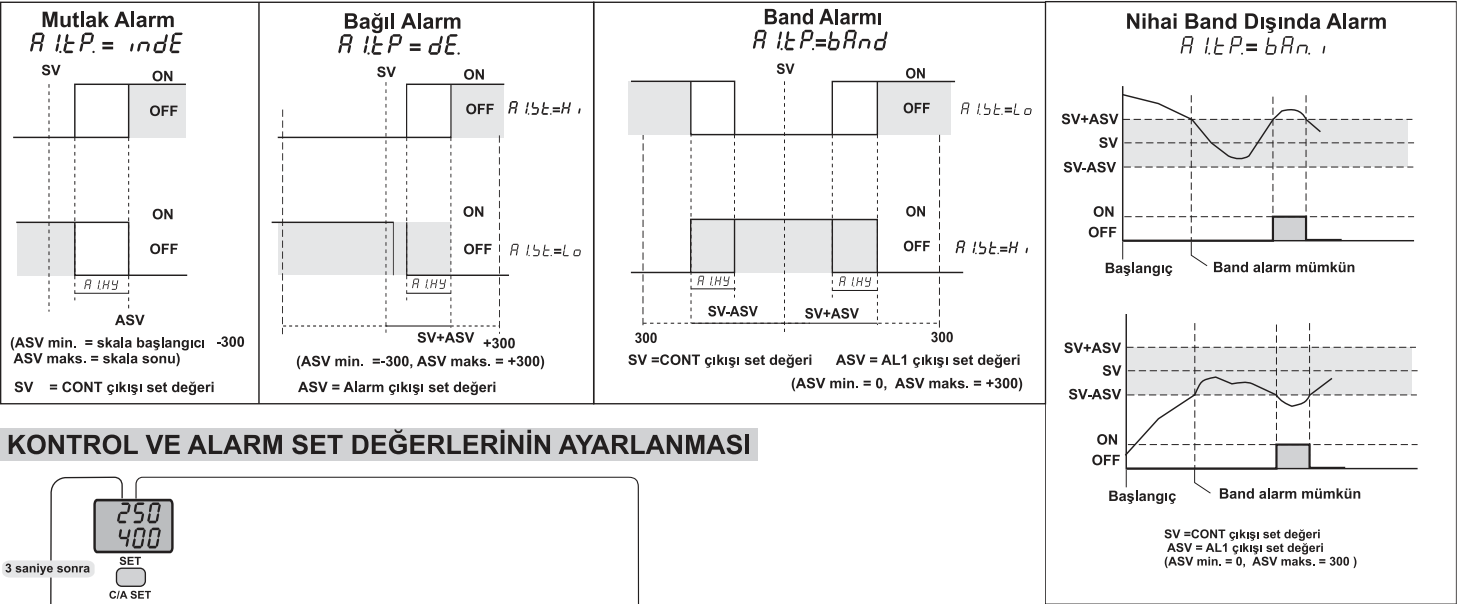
Mutlak Alarm
A1.tP.= indE

SV
ON
OFF

ON
OFF
A1.HY
ASV
(ASV min. = skala başlangıcı -300
ASV maks. = skala sonu)
SV = CONT çıkışı set değeri

Bağıl Alarm
A1.tP = dE.

SV
ON
OFF A1.St.=Hi

ON
OFF A1.St.=Lo
A1.HY
SV+ASV +300
(ASV min. =-300, ASV maks. = +300)
ASV = Alarm çıkışı set değeri

Band Alarmı
A1.tP.=bAnd

SV
ON
OFF A1.St.=Lo

ON
OFF A1.St.=Hi
A1.HY A1.HY
SV-ASV SV+ASV
300 300
SV =CONT çıkışı set değeri ASV = AL1 çıkışı set değeri
(ASV min. = 0, ASV maks. = +300)

Nihai Band Dışında Alarm
A1.tP.= bAn.1

SV+ASV
SV
SV-ASV
ON
OFF
Başlangıç
Band alarm mümkün

SV+ASV
SV
SV-ASV
ON
OFF
Başlangıç
Band alarm mümkün

SV =CONT çıkışı set değeri
ASV = AL1 çıkışı set değeri
(ASV min. = 0, ASV maks. = 300 )

KONTROL VE ALARM SET DEĞERLERİNİN AYARLANMASI

250
400
3 saniye sonra
SET
C/A SET